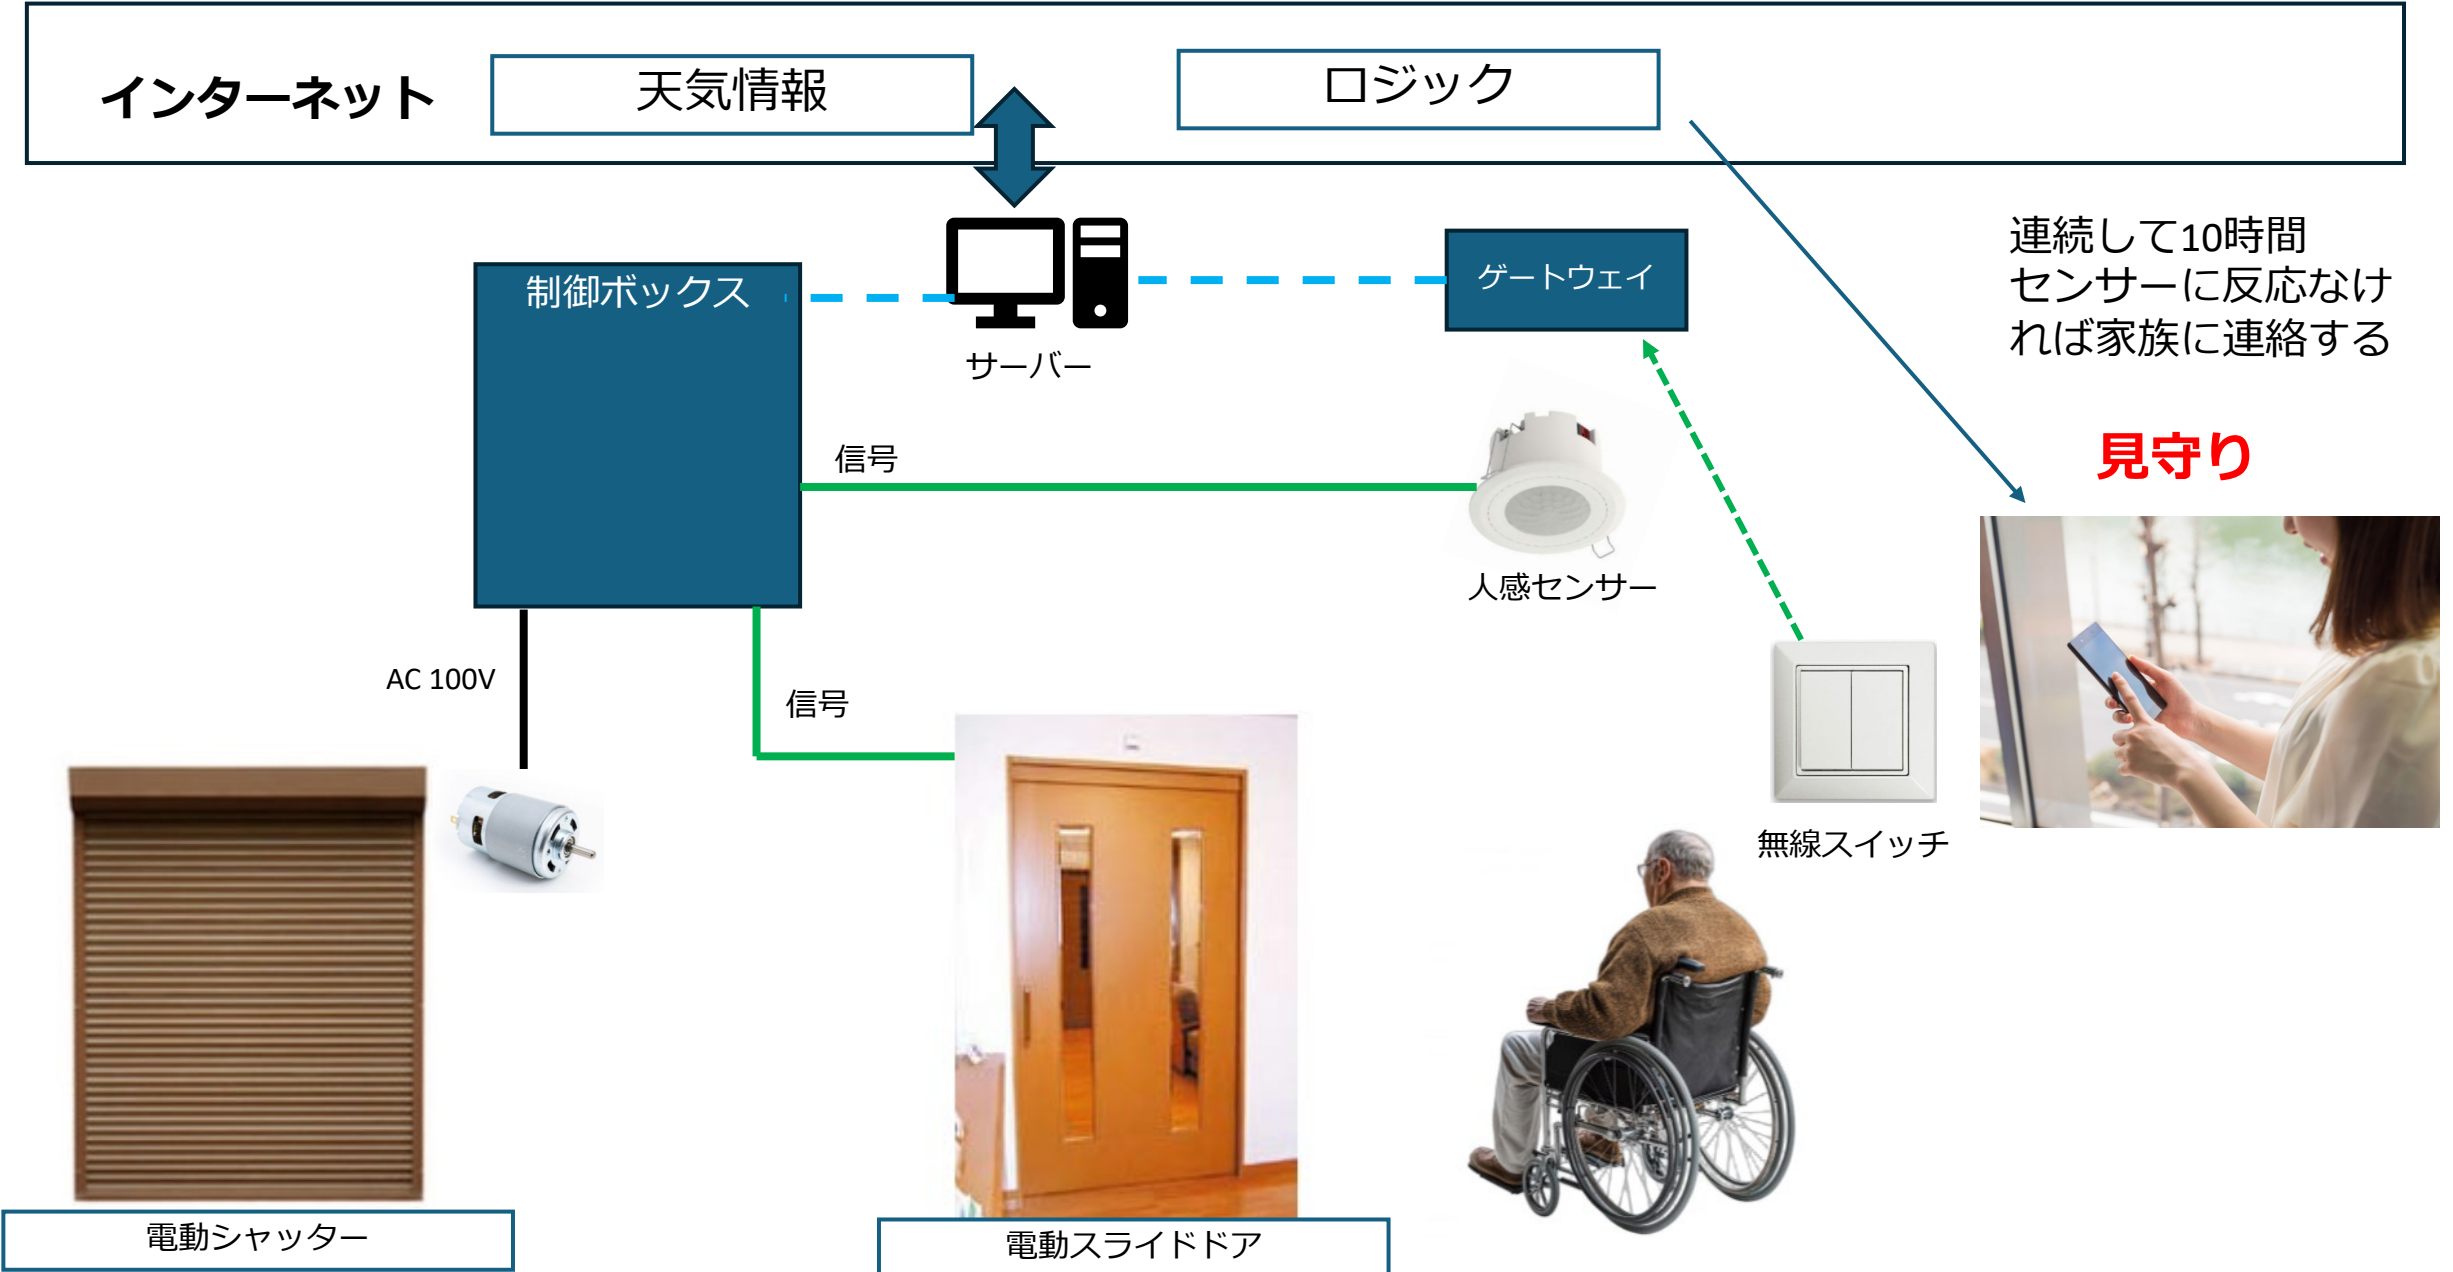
インターネット

天気情報

ロジック

制御ボックス

サーバー

ゲートウェイ

連続して10時間センサーに反応なければ家族に連絡する

見守り

信号

人感センサー

AC 100V

信号

無線スイッチ

電動シャッター

電動スライドドア